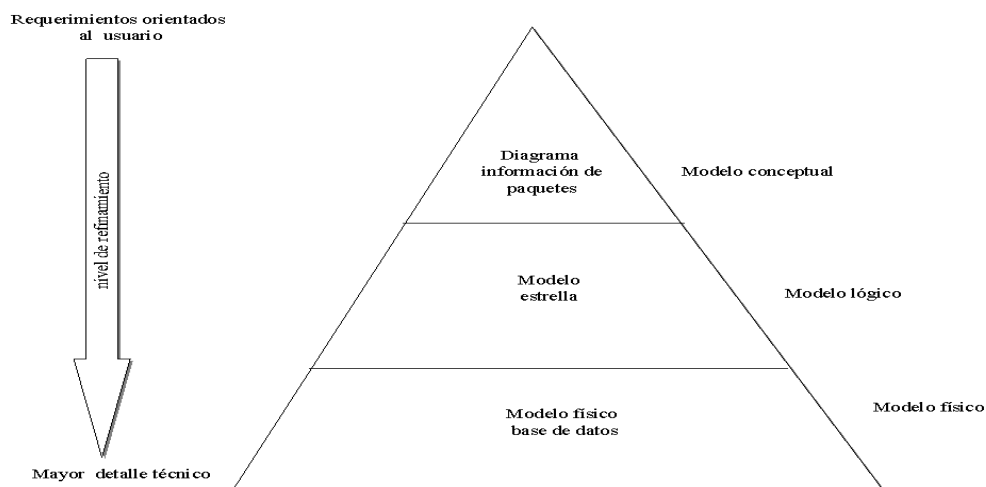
Requerimientos orientados al usuario

nivel de refinamiento

Mayor detalle técnico

Diagrama información de paquetes

Modelo conceptual

Modelo estrella

Modelo lógico

Modelo físico base de datos

Modelo físico